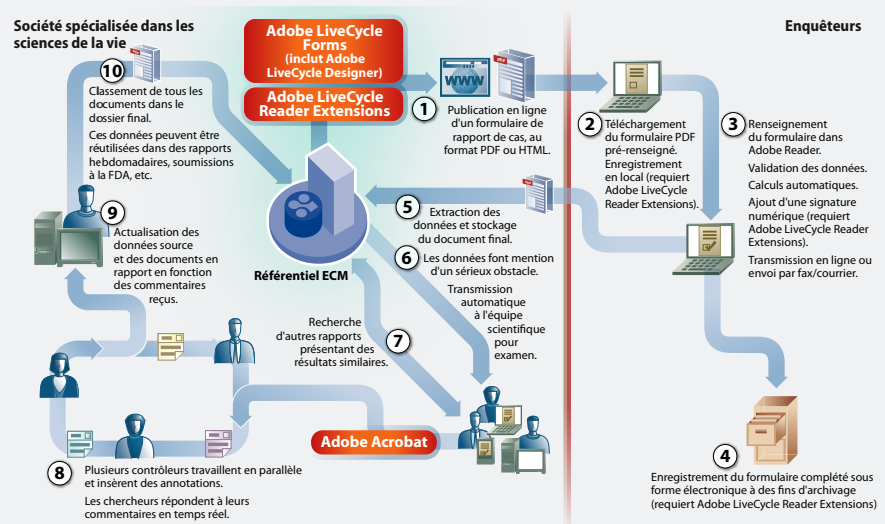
Société spécialisée dans les sciences de la vie

Enquêteurs

Adobe LiveCycle Forms (inclut Adobe LiveCycle Designer)

Adobe LiveCycle Reader Extensions

WWW

PDF

1 Publication en ligne d'un formulaire de rapport de cas, au format PDF ou HTML.

2 Téléchargement du formulaire PDF pré-renseigné. Enregistrement en local (requiert Adobe LiveCycle Reader Extensions).

3 Renseignement du formulaire dans Adobe Reader.

Validation des données.

Calculs automatiques.

Ajout d'une signature numérique (requiert Adobe LiveCycle Reader Extensions).

Transmission en ligne ou envoi par fax/courrier.

4 Enregistrement du formulaire complété sous forme électronique à des fins d'archivage (requiert Adobe LiveCycle Reader Extensions)

10 Classement de tous les documents dans le dossier final.

Ces données peuvent être réutilisées dans des rapports hebdomadaires, soumissions à la FDA, etc.

9 Actualisation des données source et des documents en rapport en fonction des commentaires reçus.

Référentiel ECM

5 Extraction des données et stockage du document final.

6 Les données font mention d'un sérieux obstacle.

Transmission automatique à l'équipe scientifique pour examen.

7 Recherche d'autres rapports présentant des résultats similaires.

Adobe Acrobat

8 Plusieurs contrôleurs travaillent en parallèle et insèrent des annotations.

Les chercheurs répondent à leurs commentaires en temps réel.